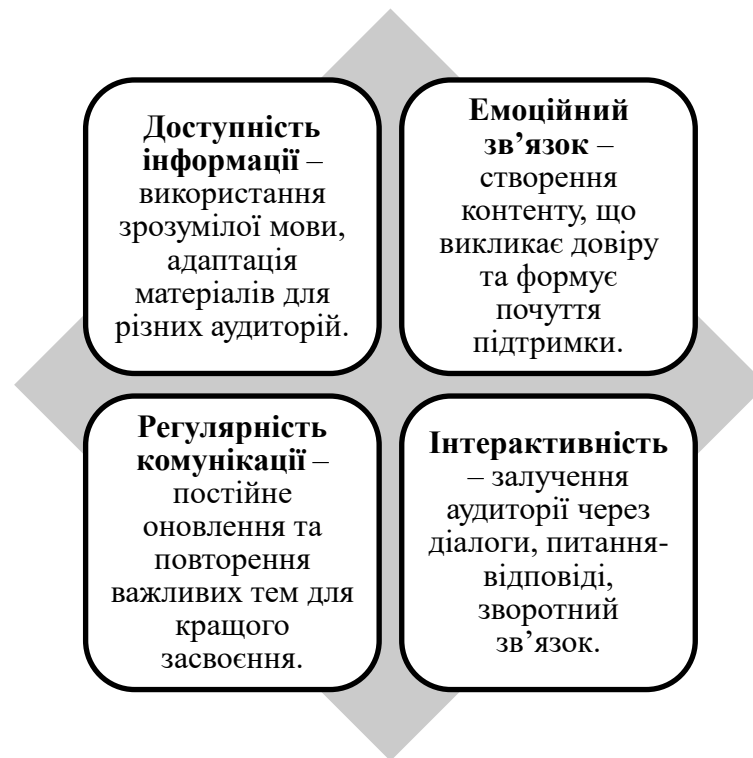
**Доступність інформації** – використання зрозумілої мови, адаптація матеріалів для різних аудиторій.

**Емоційний зв'язок** – створення контенту, що викликає довіру та формує почуття підтримки.

**Регулярність комунікації** – постійне оновлення та повторення важливих тем для кращого засвоєння.

**Інтерактивність** – залучення аудиторії через діалоги, питання-відповіді, зворотний зв'язок.